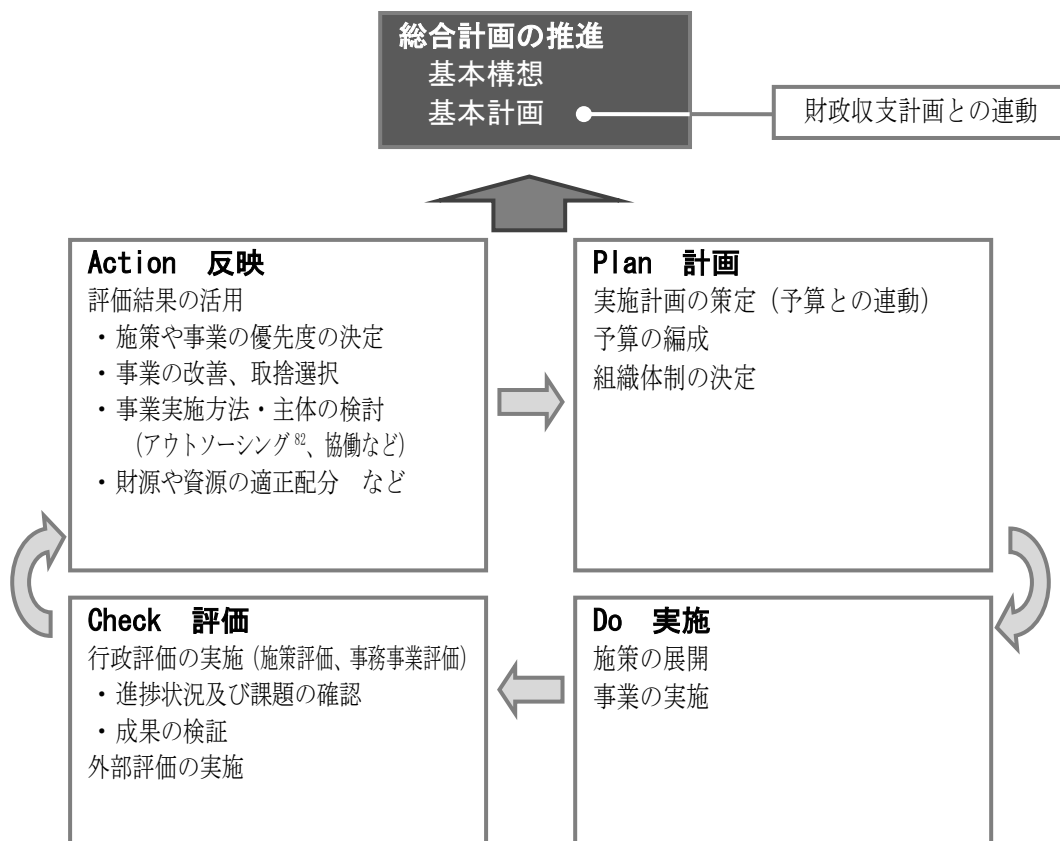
総合計画の推進
基本構想
基本計画

財政収支計画との連動

Action　反映
評価結果の活用
・施策や事業の優先度の決定
・事業の改善、取捨選択
・事業実施方法・主体の検討（アウトソーシング$^{82}$、協働など）
・財源や資源の適正配分　など

Plan　計画
実施計画の策定（予算との連動）
予算の編成
組織体制の決定

Check　評価
行政評価の実施（施策評価、事務事業評価）
・進捗状況及び課題の確認
・成果の検証
外部評価の実施

Do　実施
施策の展開
事業の実施